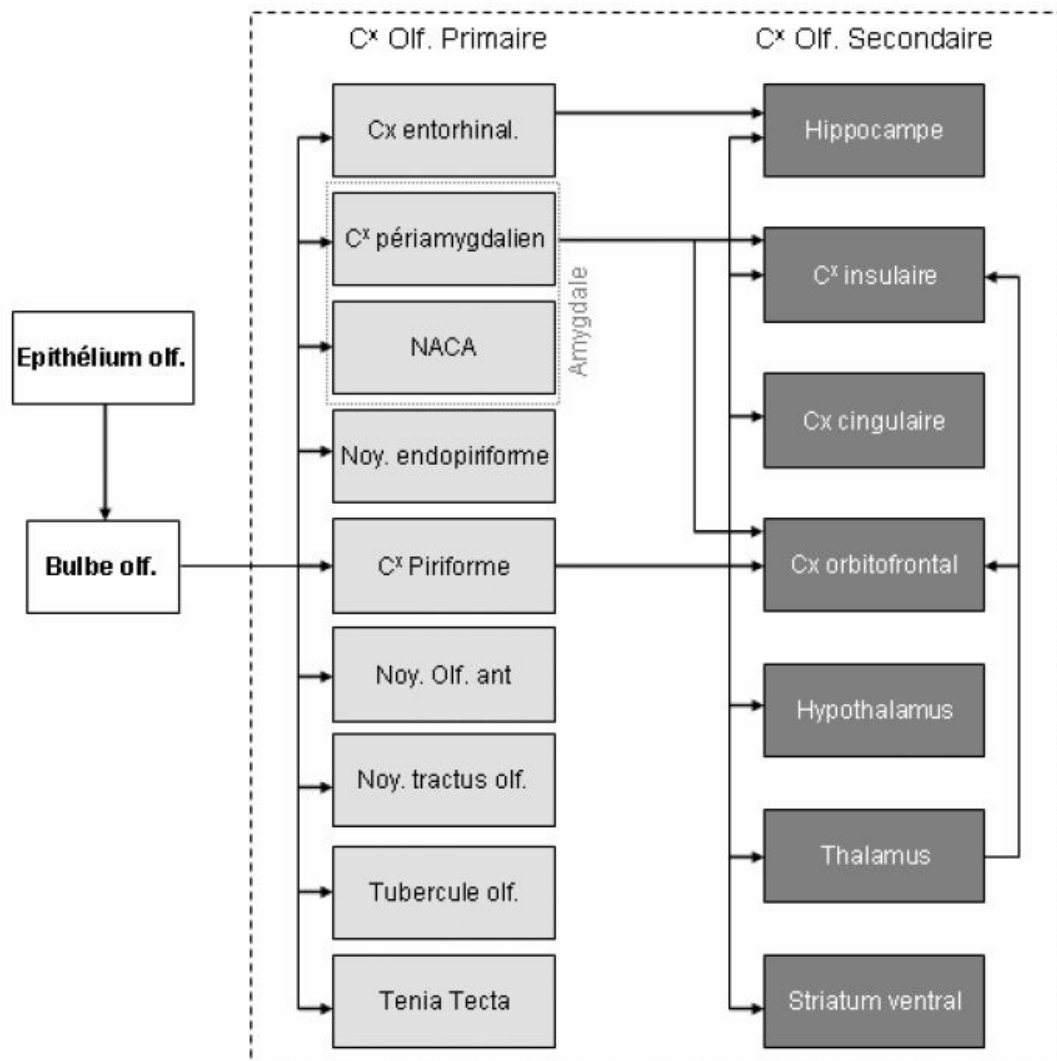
C$^x$ Olf. Primaire

C$^x$ Olf. Secondaire

Epithélium olf.

Bulbe olf.

Cx entorhinal.

C$^x$ périamygdalien

NACA

Amygdale

Noy. endopiriforme

C$^x$ Piriforme

Noy. Olf. ant

Noy. tractus olf.

Tubercule olf.

Tenia Tecta

Hippocampe

C$^x$ insulaire

Cx cingulaire

Cx orbitofrontal

Hypothalamus

Thalamus

Striatum ventral